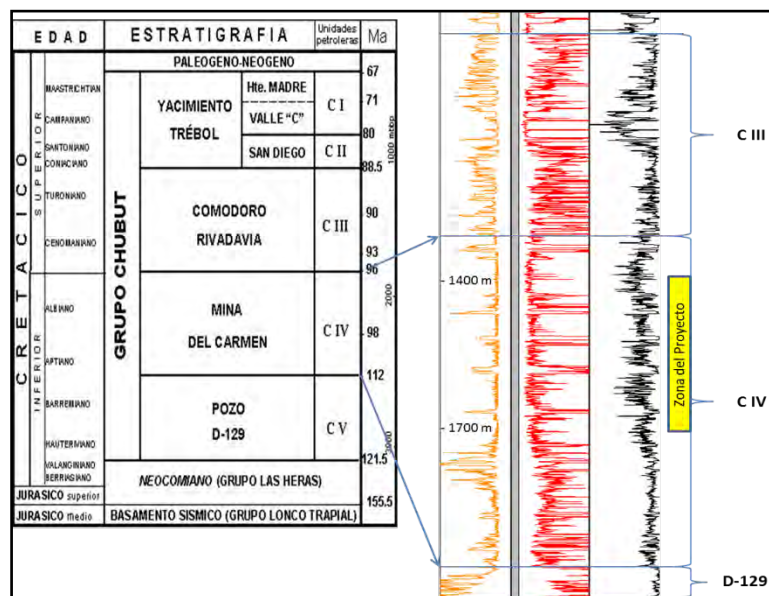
| EDAD | | | ESTRATIGRAFIA | | | Unidades petroleras | Ma |
|---|---|---|---|---|---|---|---|
| | | | PALEOGENO-NEOGENO | | | | 67 |
| CRETACICO | SUPERIOR | MAASTRICHTIAN | GRUPO CHUBUT | YACIMIENTO TRÉBOL | Hte. MADRE | C I | 71 |
| | | CAMPANIANO | | | VALLE "C" | | 80 |
| | | SANTONIANO | | | SAN DIEGO | C II | |
| | | CONIACIANO | | | | | 88.5 |
| | | TURONIANO | | COMODORO RIVADAVIA | | C III | 90 |
| | | CENOMANIANO | | | | | 93 |
| | INFERIOR | ALBIANO | | MINA DEL CARMEN | | C IV | 96 |
| | | APTIANO | | | | | 98 |
| | | BARREMIANO | | POZO D-129 | | C V | 112 |
| | | HAUTERIVIANO | | | | | |
| | | VALANGINIANO BERRIASIANO | NEOCOMIANO (GRUPO LAS HERAS) | | | | 121.5 |
| JURASICO superior | | | | | | | 155.5 |
| JURASICO medio | | | BASAMENTO SISMICO (GRUPO LONCO TRAPIAL) | | | | |

1000 mtrs
2000
3000

1400 m
1700 m

Zona del Proyecto

C III
C IV
D-129